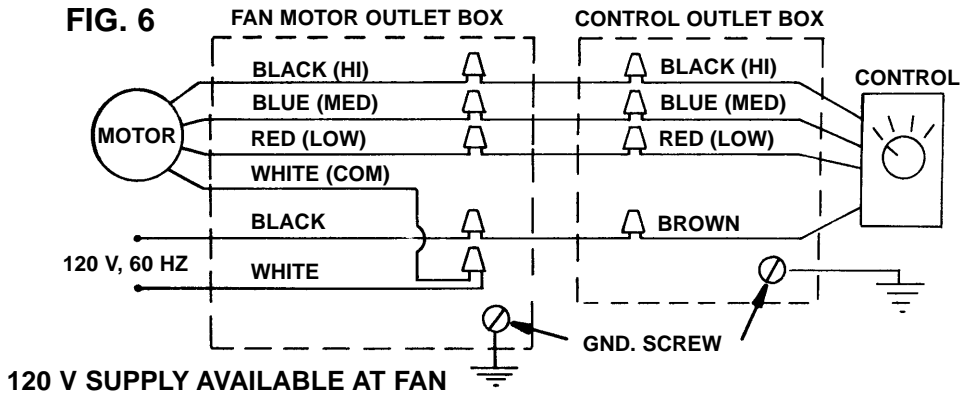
FIG. 6

FAN MOTOR OUTLET BOX

CONTROL OUTLET BOX

CONTROL

MOTOR

BLACK (HI)

BLUE (MED)

RED (LOW)

WHITE (COM)

BLACK

WHITE

BLACK (HI)

BLUE (MED)

RED (LOW)

BROWN

120 V, 60 HZ

GND. SCREW

120 V SUPPLY AVAILABLE AT FAN